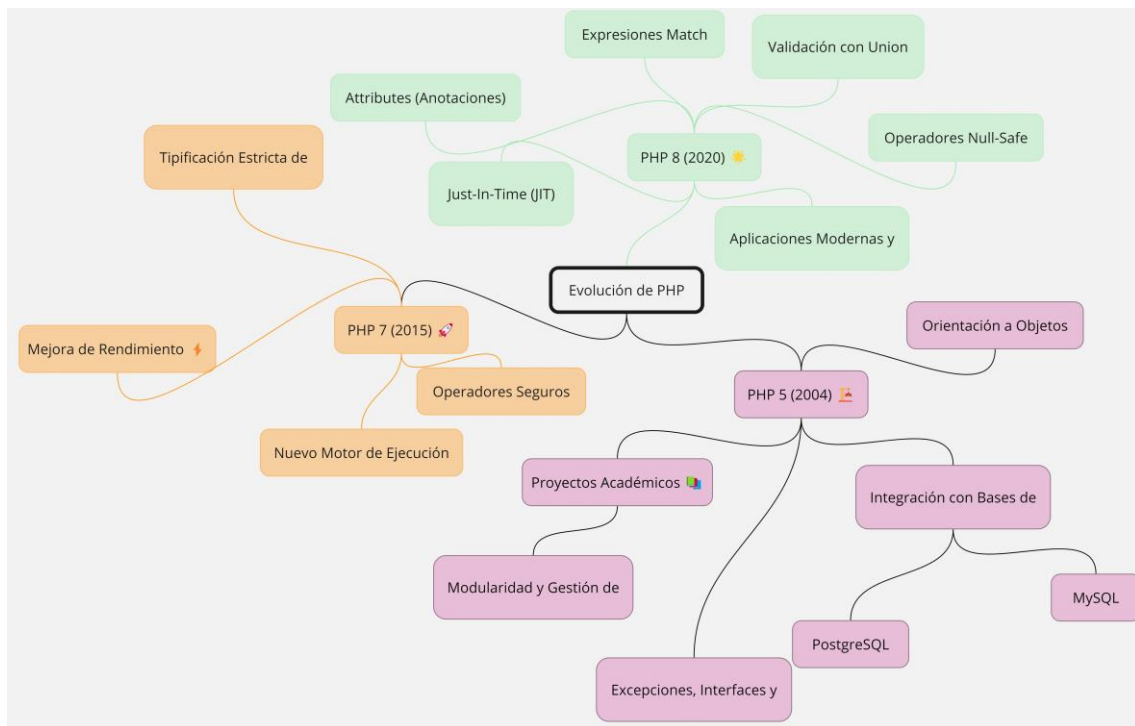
Evolución de PHP

PHP 8 (2020) 🌟

Expresiones Match

Validación con Union

Attributes (Anotaciones)

Operadores Null-Safe

Just-In-Time (JIT)

Aplicaciones Modernas y

PHP 7 (2015) 🚀

Tipificación Estricta de

Mejora de Rendimiento ⚡

Operadores Seguros

Nuevo Motor de Ejecución

PHP 5 (2004) 🏗

Orientación a Objetos

Proyectos Académicos 📚

Integración con Bases de

Modularidad y Gestión de

MySQL

PostgreSQL

Excepciones, Interfaces y